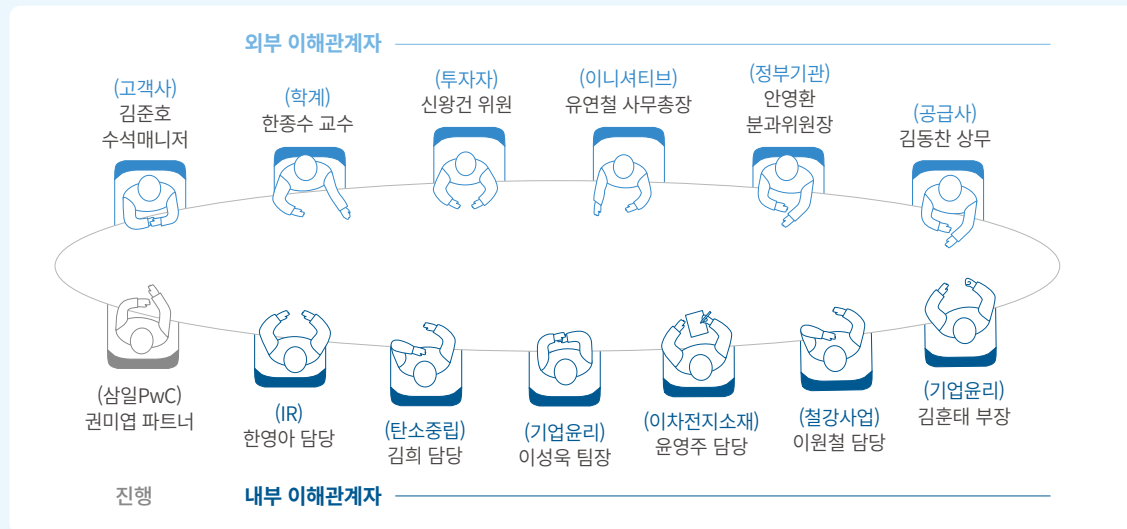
외부 이해관계자

(고객사)
김준호
수석매니저

(학계)
한종수 교수

(투자자)
신왕건 위원

(이니셔티브)
유연철 사무총장

(정부기관)
안영환
분과위원장

(공급사)
김동찬 상무

(삼일PwC)
권미엽 파트너

(IR)
한영아 담당

(탄소중립)
김희 담당

(기업윤리)
이성욱 팀장

(이차전지소재)
윤영주 담당

(철강사업)
이원철 담당

(기업윤리)
김훈태 부장

진행

내부 이해관계자